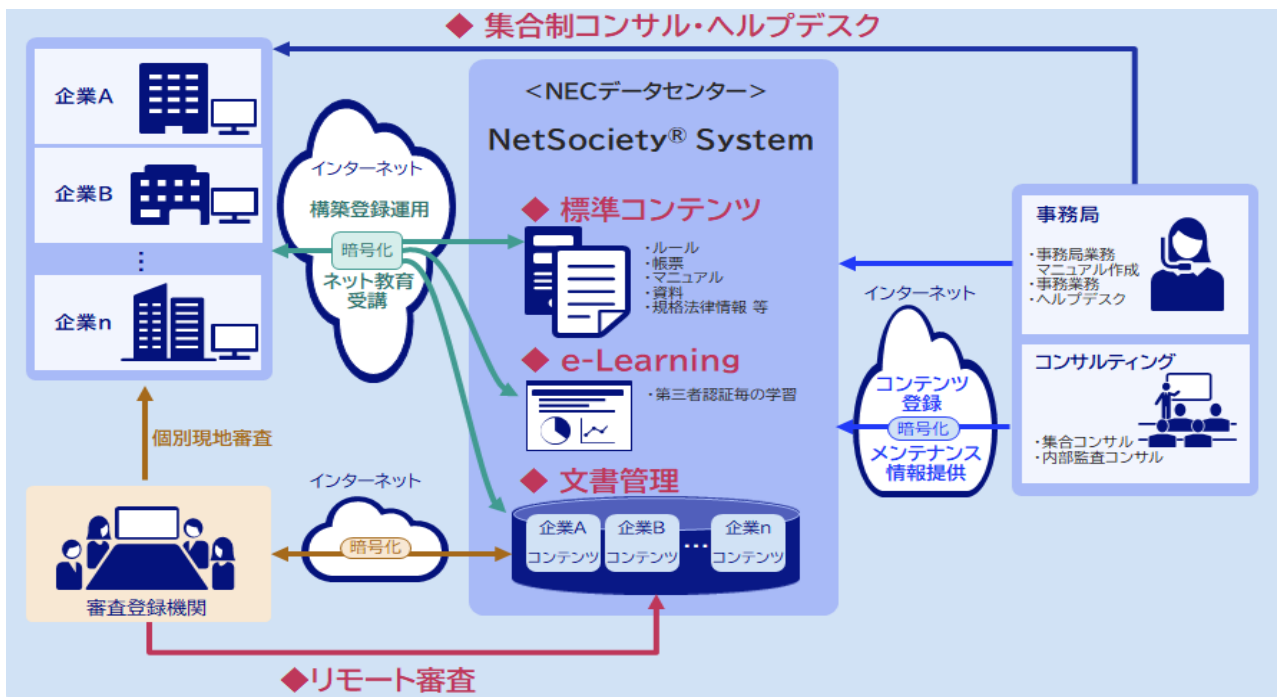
◆ 集合制コンサル・ヘルプデスク

企業A

企業B

⋮

企業n

インターネット
構築登録運用
暗号化
ネット教育受講

<NECデータセンター>

NetSociety® System

◆ 標準コンテンツ

・ルール
・帳票
・マニュアル
・資料
・規格法律情報 等

◆ e-Learning

・第三者認証毎の学習

◆ 文書管理

企業A コンテンツ
企業B コンテンツ
…
企業n コンテンツ

事務局

・事務局業務マニュアル作成
・事務業務
・ヘルプデスク

インターネット

コンテンツ登録
暗号化
メンテナンス情報提供

コンサルティング

・集合コンサル
・内部監査コンサル

個別現地審査

インターネット
暗号化

審査登録機関

◆リモート審査